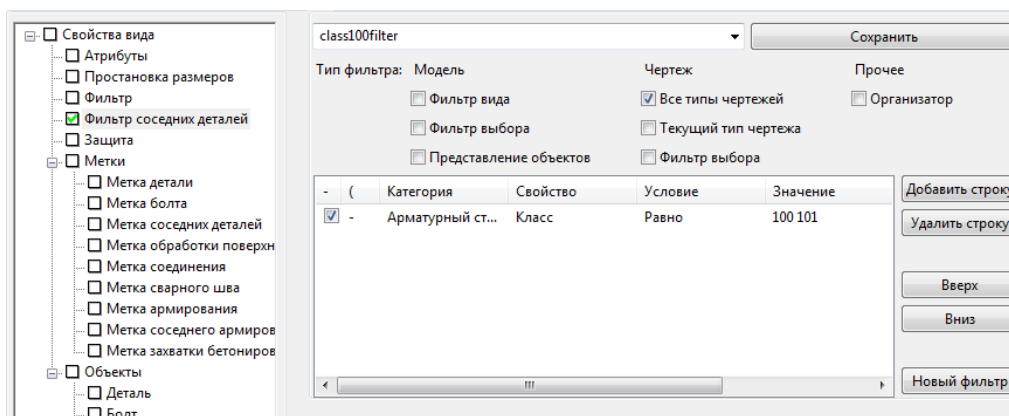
Свойства вида
Атрибуты
Простановка размеров
Фильтр
Фильтр соседних деталей
Защита
Метки
Метка детали
Метка болта
Метка соседних деталей
Метка обработки поверхн
Метка соединения
Метка сварного шва
Метка армирования
Метка соседнего армиров
Метка захватки бетониров
Объекты
Деталь
Болт

class100filter
Сохранить

Тип фильтра: Модель
Фильтр вида
Фильтр выбора
Представление объектов

Чертеж
Все типы чертежей
Текущий тип чертежа
Фильтр выбора

Прочее
Организатор

| - | ( | Категория | Свойство | Условие | Значение |
|---|---|---|---|---|---|
|  | - | Арматурный ст... | Класс | Равно | 100 101 |

Добавить строку
Удалить строку
Вверх
Вниз
Новый фильтр